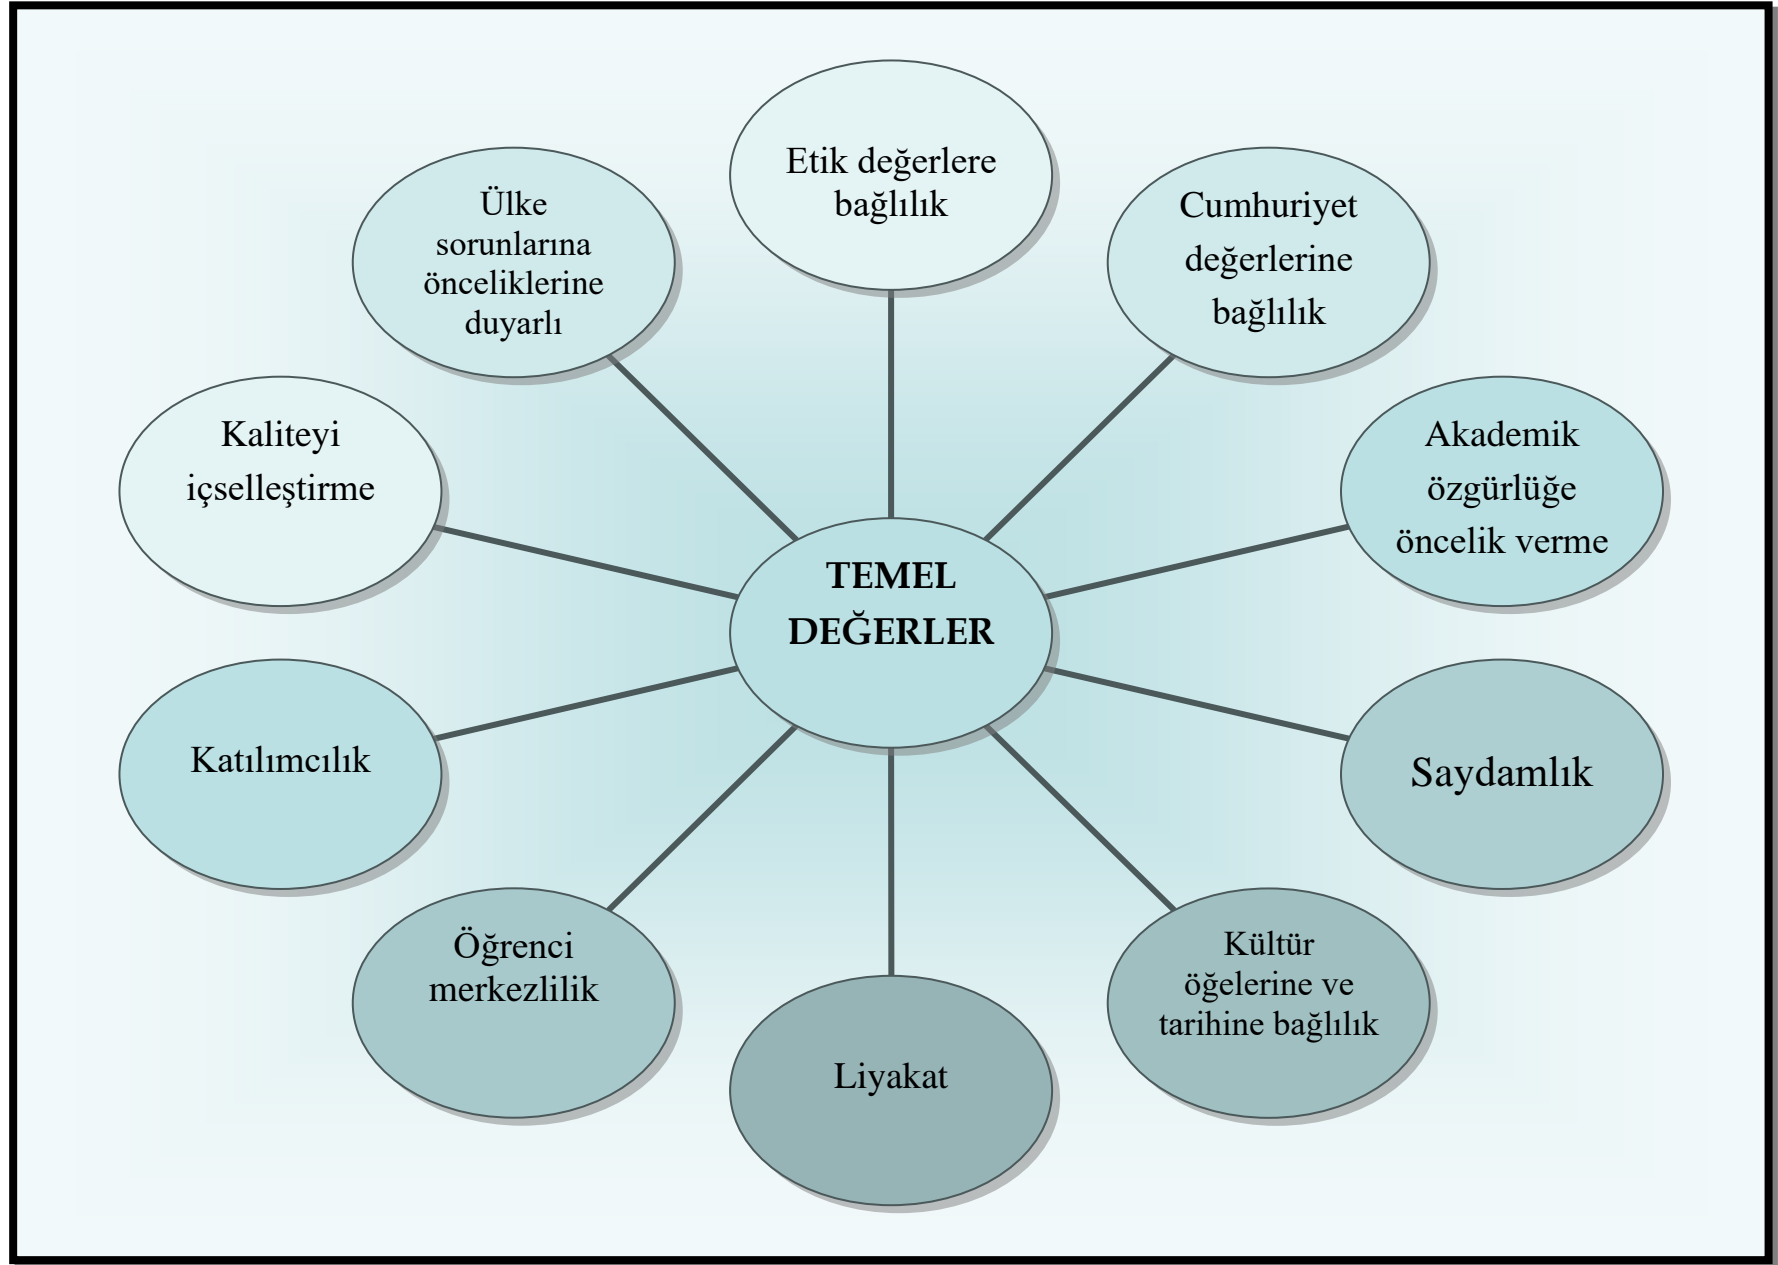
Etik değerlere bağlılık

Ülke sorunlarına önceliklerine duyarlı

Cumhuriyet değerlerine bağlılık

Kaliteyi içselleştirme

Akademik özgürlüğe öncelik verme

TEMEL DEĞERLER

Katılımcılık

Saydamlık

Öğrenci merkezlilik

Kültür öğelerine ve tarihine bağlılık

Liyakat